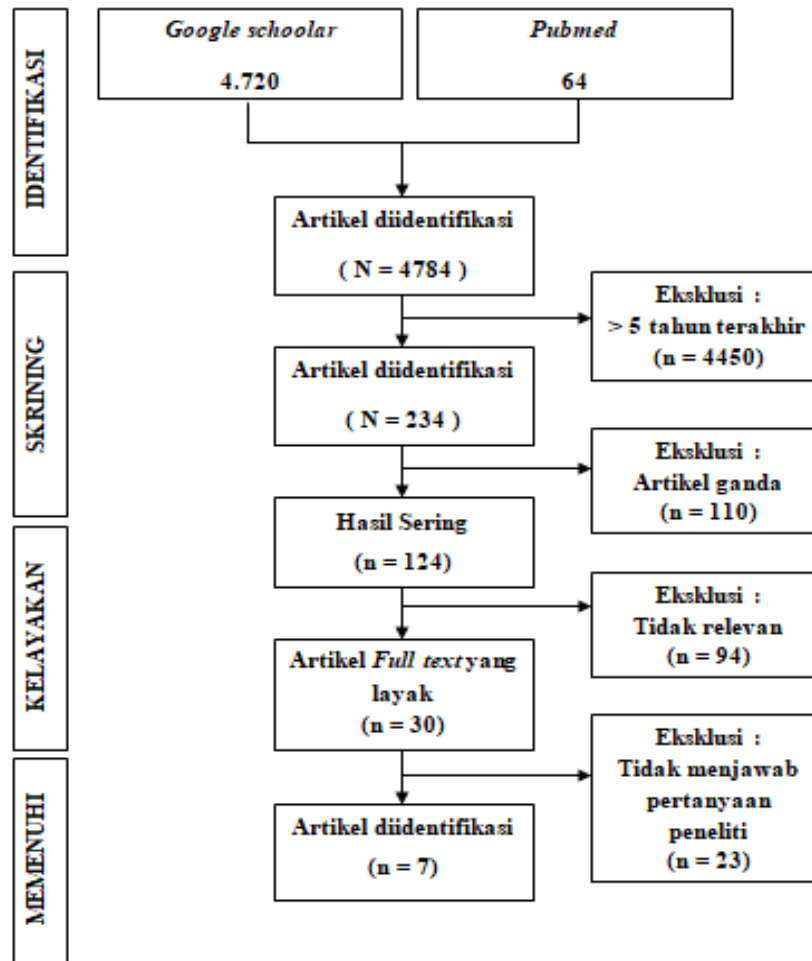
IDENTIFIKASI

Google schoolar
4.720

Pubmed
64

Artikel diidentifikasi
( N = 4784 )

SKRINING

Eksklusi :
> 5 tahun terakhir
(n = 4450)

Artikel diidentifikasi
( N = 234 )

Eksklusi :
Artikel ganda
(n = 110)

KELAYAKAN

Hasil Sering
(n = 124)

Eksklusi :
Tidak relevan
(n = 94)

Artikel Full text yang layak
(n = 30)

MEMENUHI

Eksklusi :
Tidak menjawab pertanyaan peneliti
(n = 23)

Artikel diidentifikasi
(n = 7)